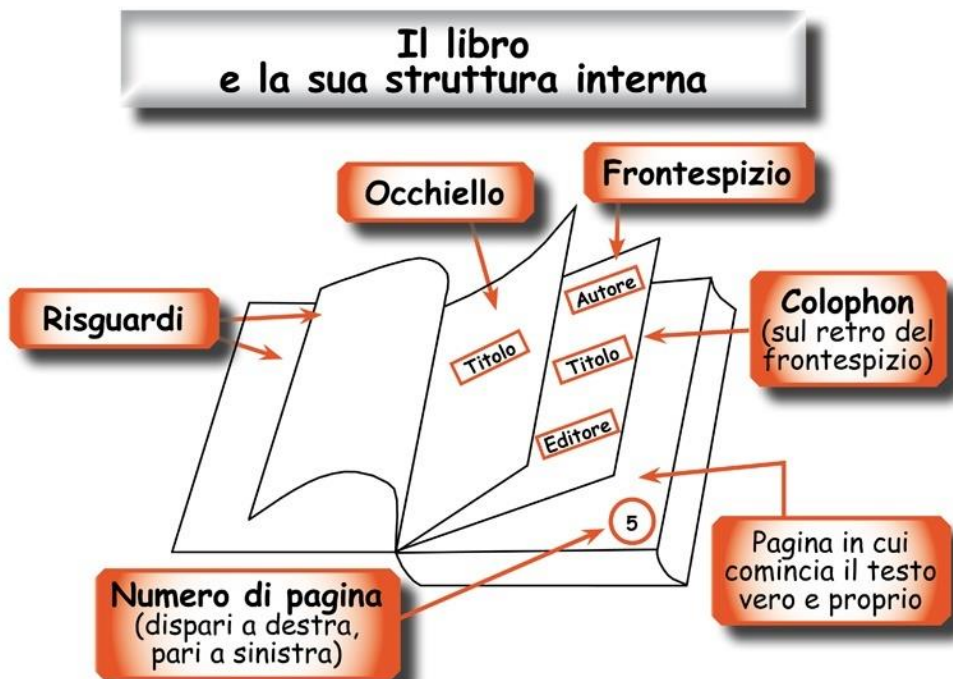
Il libro
e la sua struttura interna

Occhiello

Frontespizio

Risguardi

Autore

Titolo

Titolo

Editore

Colophon
(sul retro del frontespizio)

5

Pagina in cui comincia il testo vero e proprio

Numero di pagina
(dispari a destra, pari a sinistra)